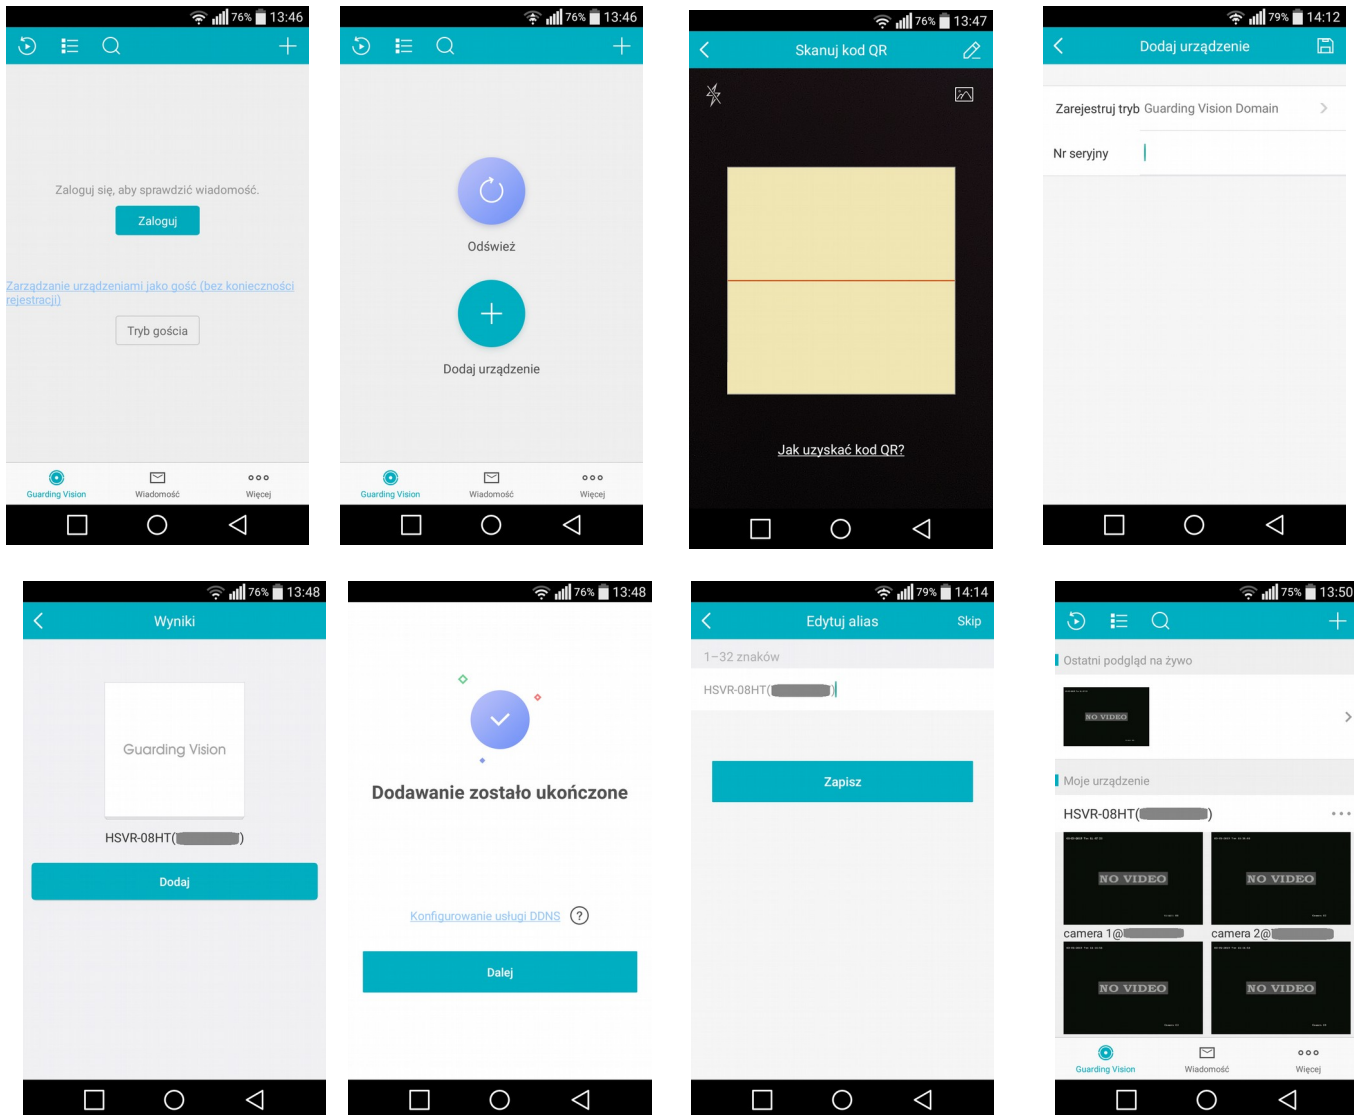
76% 13:46

Zaloguj się, aby sprawdzić wiadomość.

Zaloguj

Zarządzanie urządzeniami jako gość (bez konieczności rejestracji)

Tryb gościa

Guarding Vision
Wiadomość
Więcej

76% 13:46

Odśwież

Dodaj urządzenie

Guarding Vision
Wiadomość
Więcej

76% 13:47

Skanuj kod QR

Jak uzyskać kod QR?

79% 14:12

Dodaj urządzenie

Zarejestruj tryb Guarding Vision Domain

Nr seryjny

76% 13:48

Wyniki

Guarding Vision

HSVR-08HT([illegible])

Dodaj

76% 13:48

Dodawanie zostało ukończone

Konfigurowanie usługi DDNS

Dalej

79% 14:14

Edytuj alias

Skip

1–32 znaków

HSVR-08HT([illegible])

Zapisz

75% 13:50

Ostatni podgląd na żywo

NO VIDEO

Moje urządzenie

HSVR-08HT([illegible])

NO VIDEO
NO VIDEO

camera 1@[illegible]
camera 2@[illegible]

NO VIDEO
NO VIDEO

Guarding Vision
Wiadomość
Więcej